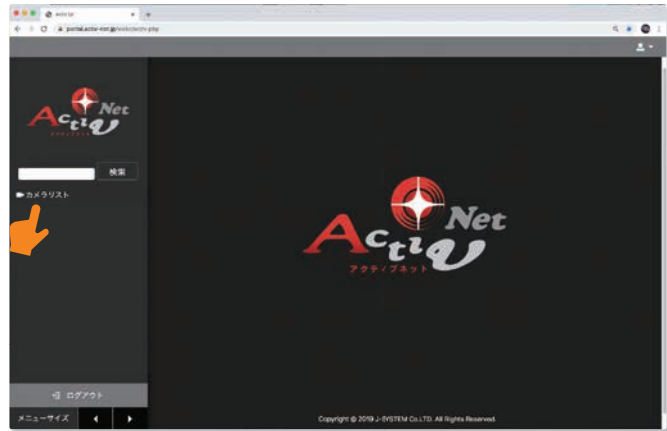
activ.jp
portal.activ-net.jp/webclient/index.php

Activ Net
アクティブネット

検索

カメラリスト

Activ Net
アクティブネット

ログアウト

メニューサイズ

Copyright © 2019 J-SYSTEM Co.,LTD. All Rights Reserved.